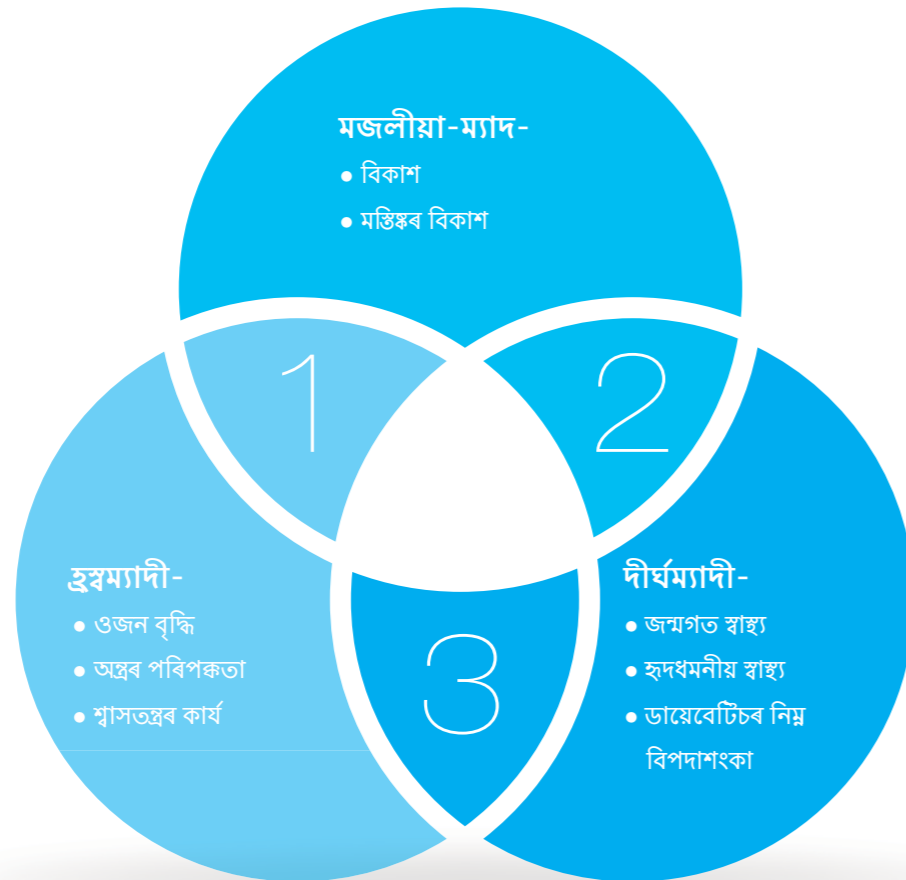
মজলীয়া-ম্যাদ-
● বিকাশ
● মস্তিষ্কৰ বিকাশ

1

2

হ্ৰস্বম্যাদী-
● ওজন বৃদ্ধি
● অন্ত্ৰৰ পৰিপক্কতা
● শ্বাসতন্ত্ৰৰ কাৰ্য

3

দীৰ্ঘম্যাদী-
● জন্মগত স্বাস্থ্য
● হৃদধমনীয় স্বাস্থ্য
● ডায়েবেটিচৰ নিম্ন বিপদাশংকা